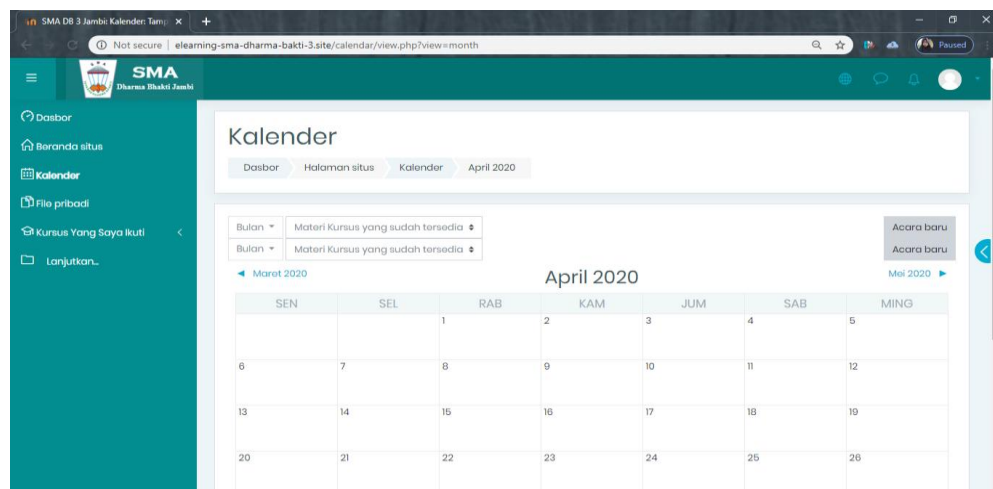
SMA DB 3 Jambi: Kalender: Tamp ×

Not secure | elearning-sma-dharma-bakti-3.site/calendar/view.php?view=month

Paused

SMA
Dharma Bhakti Jambi

Dasbor
Beranda situs
Kalender
File pribadi
Kursus Yang Saya Ikuti
Lanjutkan...

Kalender

Dasbor | Halaman situs | Kalender | April 2020

Bulan | Materi Kursus yang sudah tersedia | Acara baru
Bulan | Materi Kursus yang sudah tersedia | Acara baru

◄ Maret 2020 | April 2020 | Mei 2020 ►

| SEN | SEL | RAB | KAM | JUM | SAB | MING |
|---|---|---|---|---|---|---|
| | | 1 | 2 | 3 | 4 | 5 |
| 6 | 7 | 8 | 9 | 10 | 11 | 12 |
| 13 | 14 | 15 | 16 | 17 | 18 | 19 |
| 20 | 21 | 22 | 23 | 24 | 25 | 26 |